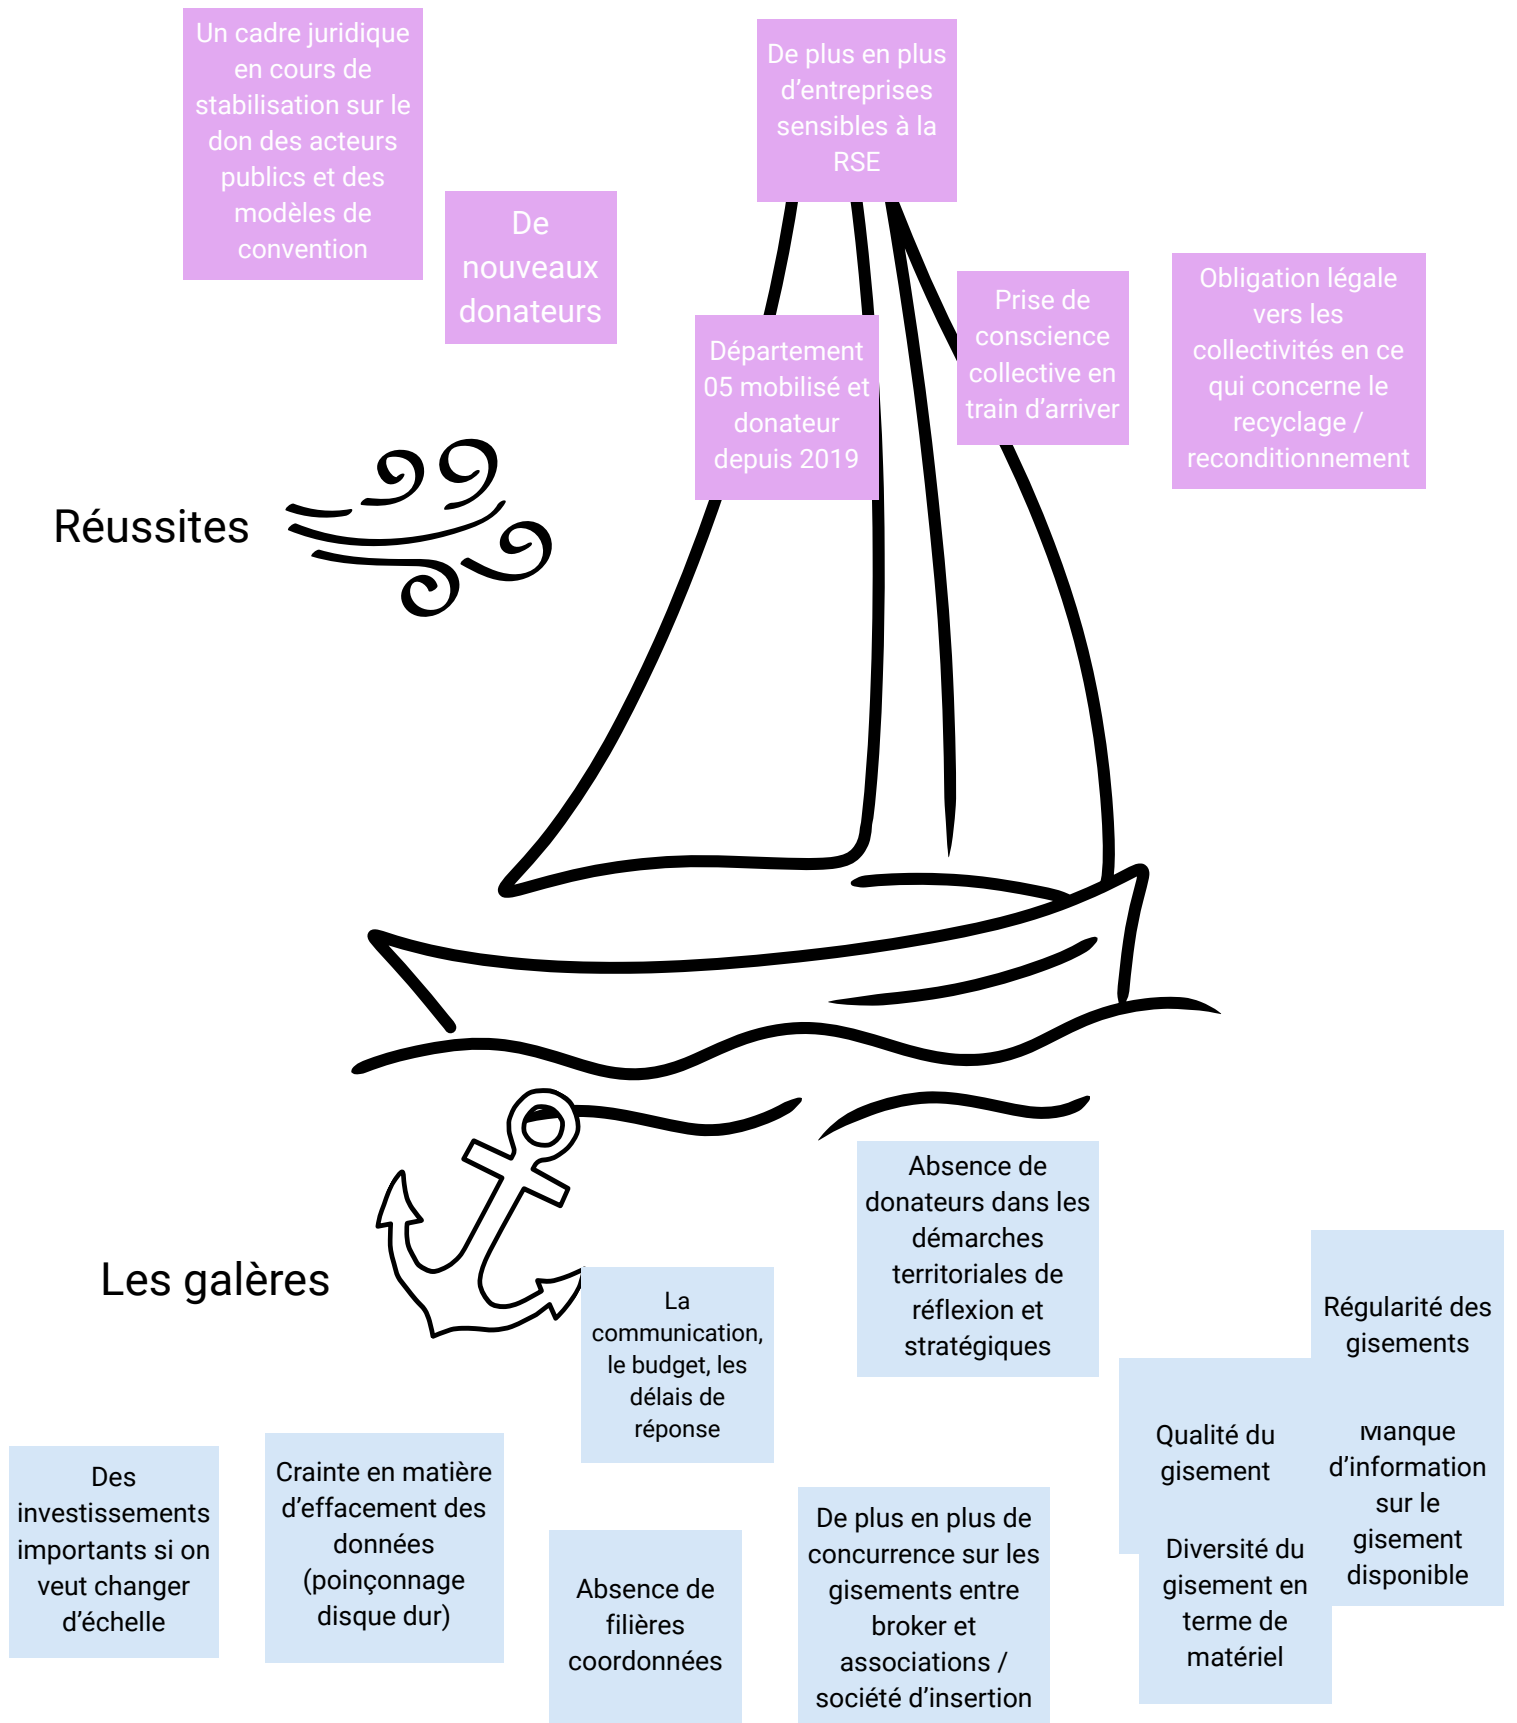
Un cadre juridique en cours de stabilisation sur le don des acteurs publics et des modèles de convention

De nouveaux donateurs

De plus en plus d'entreprises sensibles à la RSE

Département 05 mobilisé et donateur depuis 2019

Prise de conscience collective en train d'arriver

Obligation légale vers les collectivités en ce qui concerne le recyclage / reconditionnement

Réussites

Les galères

Absence de donateurs dans les démarches territoriales de réflexion et stratégiques

La communication, le budget, les délais de réponse

Régularité des gisements

Qualité du gisement

Manque d'information sur le gisement disponible

Diversité du gisement en terme de matériel

Des investissements importants si on veut changer d'échelle

Crainte en matière d'effacement des données (poinçonnage disque dur)

Absence de filières coordonnées

De plus en plus de concurrence sur les gisements entre broker et associations / société d'insertion